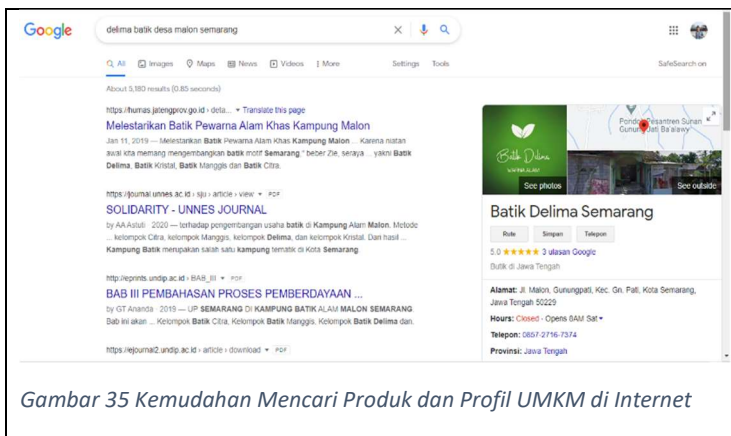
Google

delima batik desa malon semarang

All Images Maps News Videos More Settings Tools SafeSearch on

About 5,180 results (0.85 seconds)

https://humas.jatengprov.go.id › deta... ▾ Translate this page

Melestarikan Batik Pewarna Alam Khas Kampung Malon

Jan 11, 2019 — Melestarikan Batik Pewarna Alam Khas Kampung Malon ... Karena niatan awal kita memang mengembangkan batik motif Semarang," beber Zie, seraya ... yakni Batik Delima, Batik Kristal, Batik Manggis dan Batik Citra.

https://journal.unnes.ac.id › sju › article › view ▾ PDF

SOLIDARITY - UNNES JOURNAL

by AA Astuti · 2020 — terhadap pengembangan usaha batik di Kampung Alam Malon. Metode ... kelompok Citra, kelompok Manggis, kelompok Delima, dan kelompok Kristal. Dari hasil ... Kampung Batik merupakan salah satu kampung tematik di Kota Semarang

http://eprints.undip.ac.id › BAB_III ▾ PDF

BAB III PEMBAHASAN PROSES PEMBERDAYAAN ...

by GT Ananda · 2019 — UP SEMARANG DI KAMPUNG BATIK ALAM MALON SEMARANG. Bab ini akan ... Kelompok Batik Citra, Kelompok Batik Manggis, Kelompok Batik Delima dan.

https://ejournal2.undip.ac.id › article › download ▾ PDF

Batik Delima

Pondok Pesantren Sunan Gunung Jati Ba'alawy

See photos See outside

Batik Delima Semarang

Rute Simpan Telepon

5.0 ★★★★★ 3 ulasan Google

Butik di Jawa Tengah

Alamat: Jl. Malon, Gunungpati, Kec. Gn. Pati, Kota Semarang, Jawa Tengah 50229

Hours: Closed · Opens 8AM Sat ▾

Telepon: 0857-2716-7374

Provinsi: Jawa Tengah

Gambar 35 Kemudahan Mencari Produk dan Profil UMKM di Internet